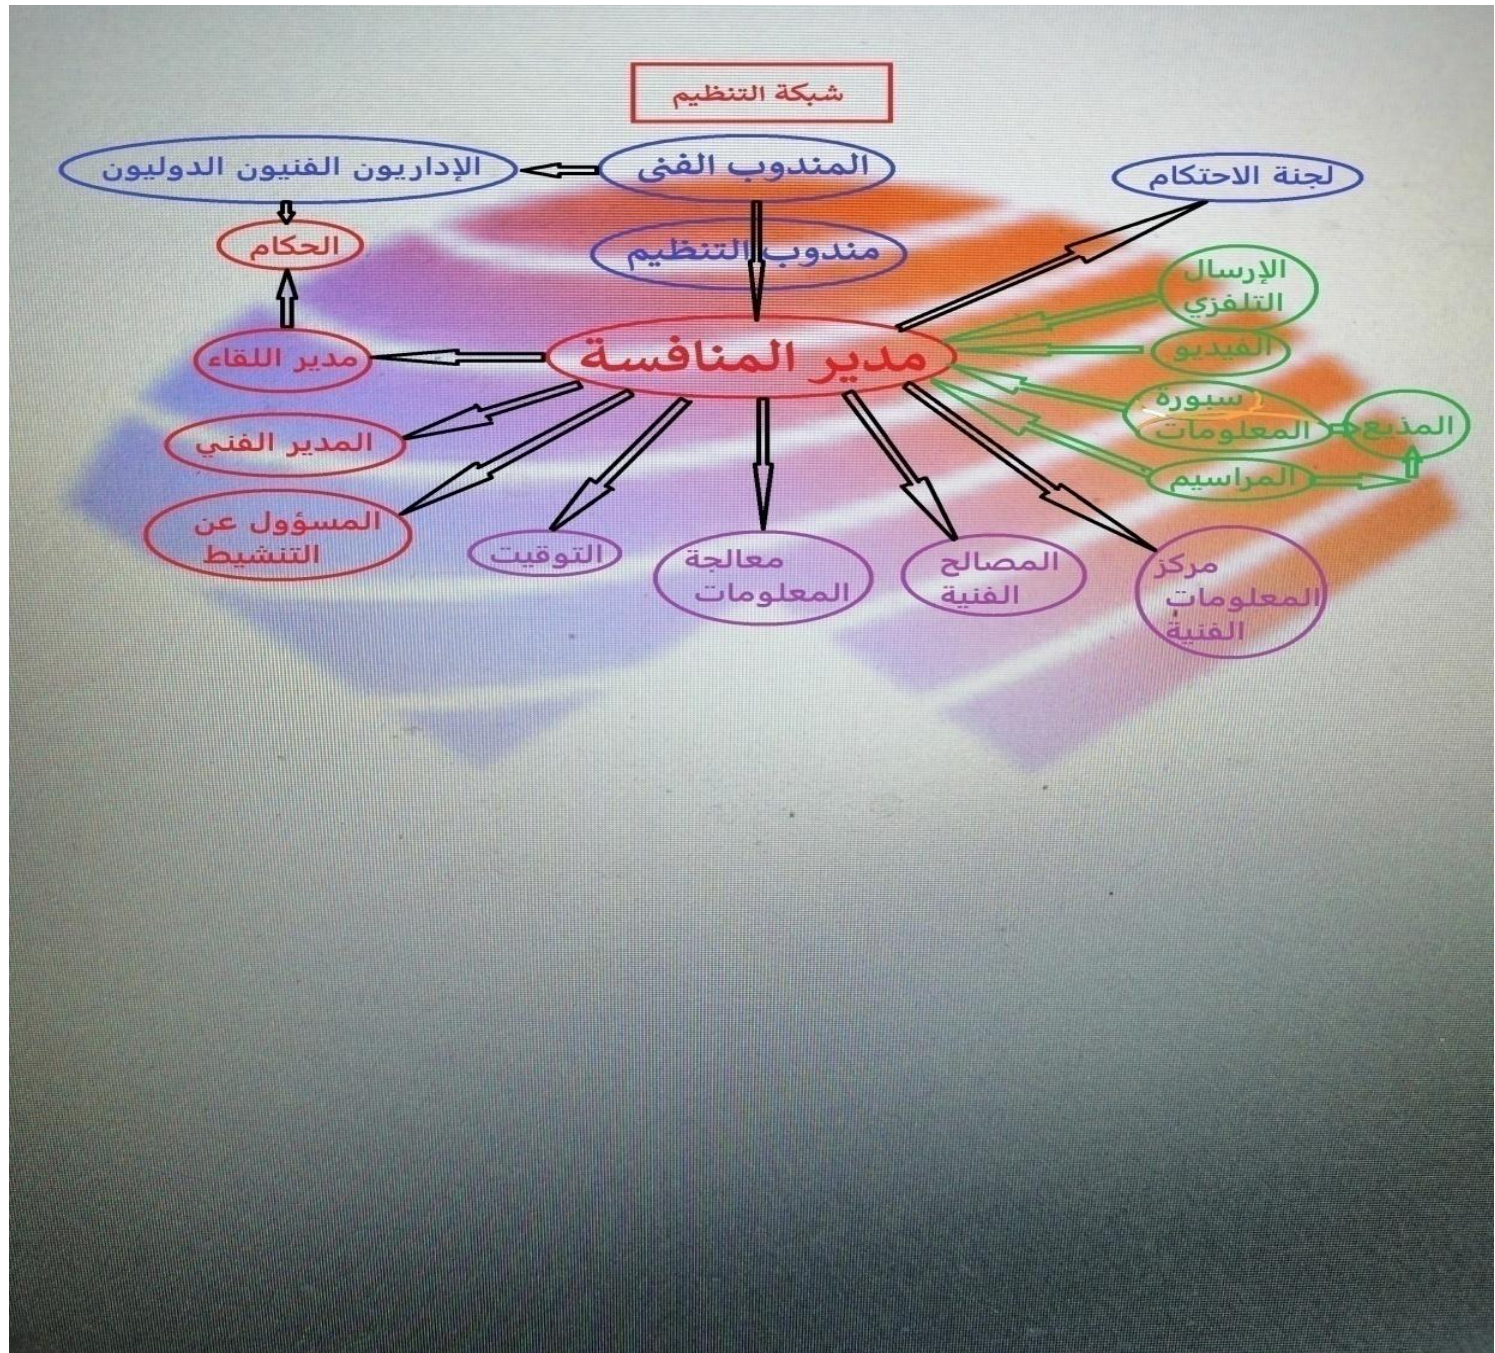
شبكة التنظيم

المندوب الفنى

الإداريون الفنيون الدوليون

لجنة الاحتكام

الحكام

مندوب التنظيم

الإرسال التلفزي

مدير اللقاء

مدير المنافسة

الفيديو

سبورة المعلومات

المذيع

المدير الفني

المراسيم

المسؤول عن التنشيط

التوقيت

معالجة المعلومات

المصالح الفنية

مركز المعلومات الفنية